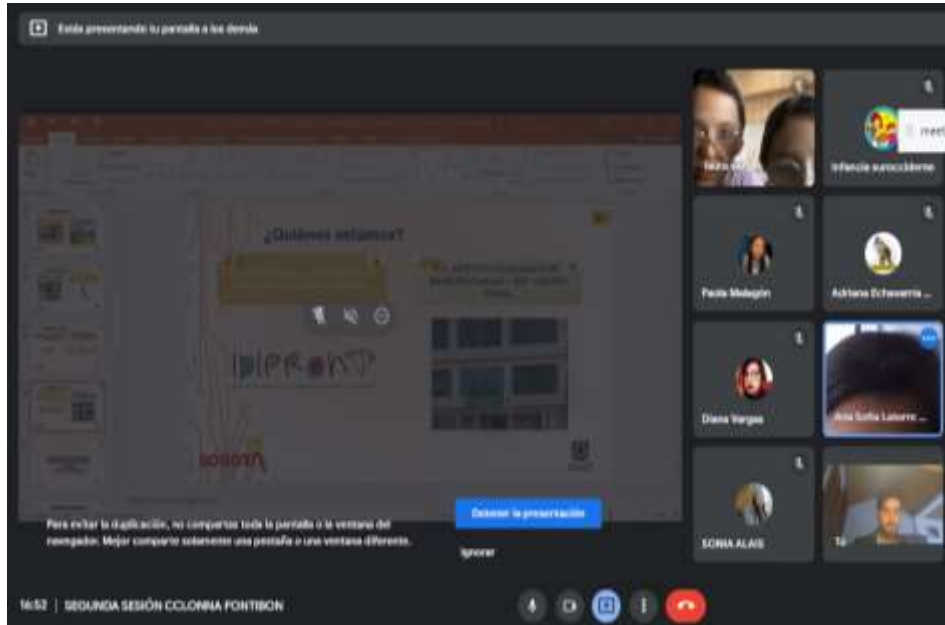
Estás presentando tu pantalla a los demás

¿Quiénes estamos?

Para evitar la duplicación, no compartas toda la pantalla o la ventana del navegador. Mejor comparte solamente una pestaña o una ventana diferente.

Detener la presentación

Ignorar

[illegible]

Infancia suroccidente

meet

Paola Melegión

Adriana Echavarria ...

Diana Vargas

Ana Sofia Latorre ...

SONIA ALAIS

Tú

16:52 | SEGUNDA SESIÓN CCLONNA FONTIBON